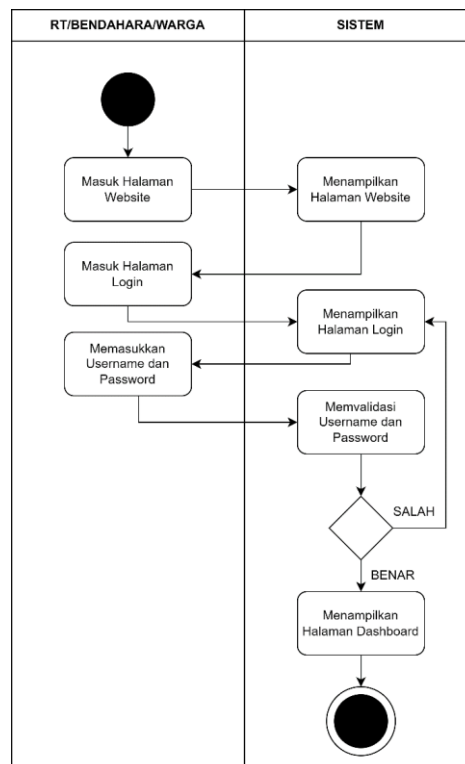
| RT/BENDAHARA/WARGA | SISTEM |
|---|---|

Masuk Halaman Website

Menampilkan Halaman Website

Masuk Halaman Login

Menampilkan Halaman Login

Memasukkan Username dan Password

Memvalidasi Username dan Password

SALAH

BENAR

Menampilkan Halaman Dashboard